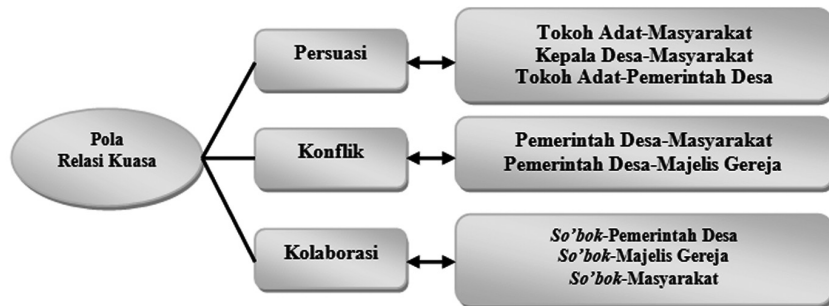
Pola
Relasi Kuasa

Persuasi

Tokoh Adat-Masyarakat
Kepala Desa-Masyarakat
Tokoh Adat-Pemerintah Desa

Konflik

Pemerintah Desa-Masyarakat
Pemerintah Desa-Majelis Gereja

Kolaborasi

So'bok-Pemerintah Desa
So'bok-Majelis Gereja
So'bok-Masyarakat